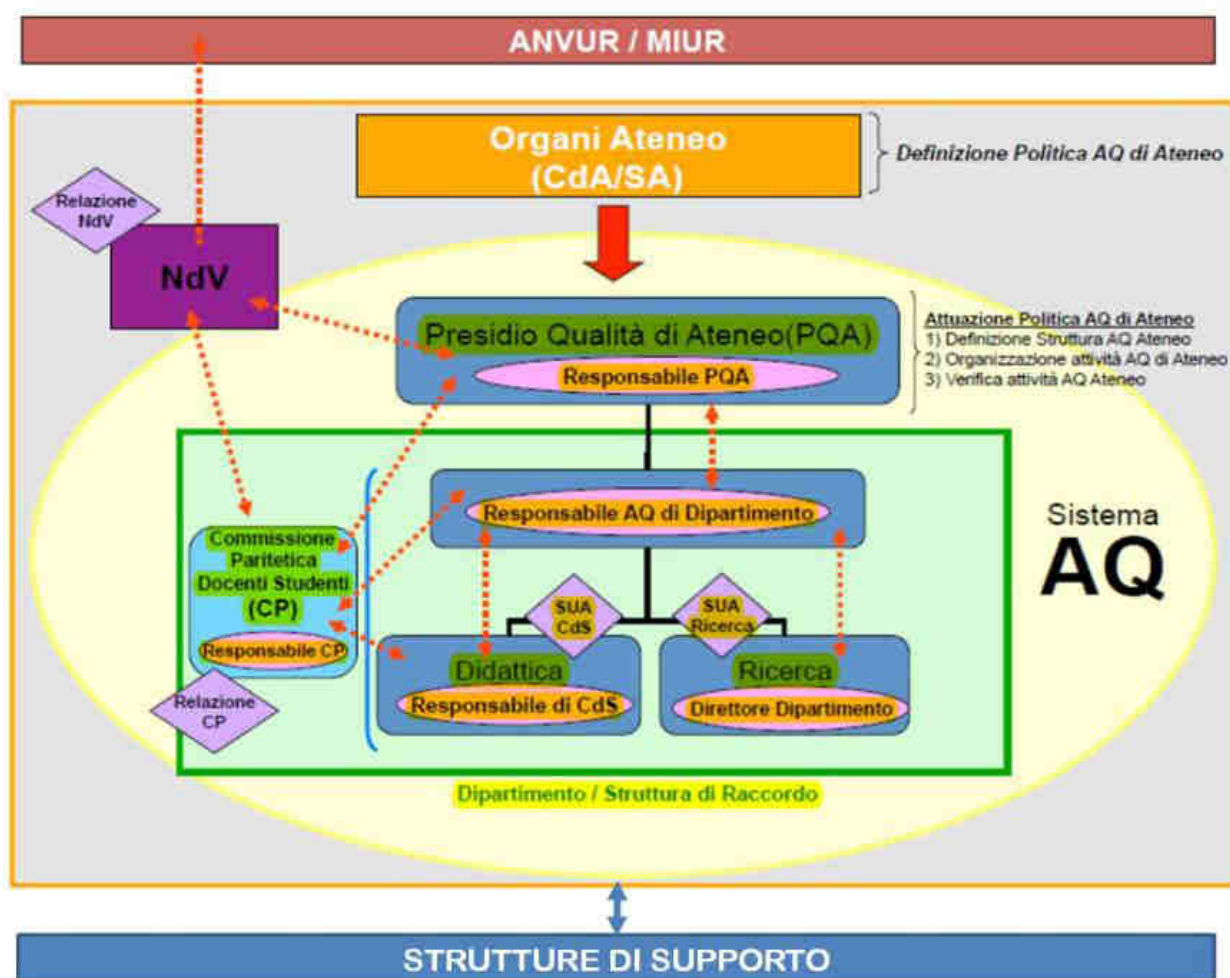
ANVUR / MIUR

Organi Ateneo (CdA/SA)

Definizione Politica AQ di Ateneo

Relazione NdV

NdV

Presidio Qualità di Ateneo(PQA)

Responsabile PQA

Attuazione Politica AQ di Ateneo
1) Definizione Struttura AQ Ateneo
2) Organizzazione attività AQ di Ateneo
3) Verifica attività AQ Ateneo

Responsabile AQ di Dipartimento

Commissione Paritetica Docenti Studenti (CP)

Responsabile CP

Sistema AQ

SUA CdS

SUA Ricerca

Didattica

Responsabile di CdS

Ricerca

Direttore Dipartimento

Relazione CP

Dipartimento / Struttura di Raccordo

STRUTTURE DI SUPPORTO